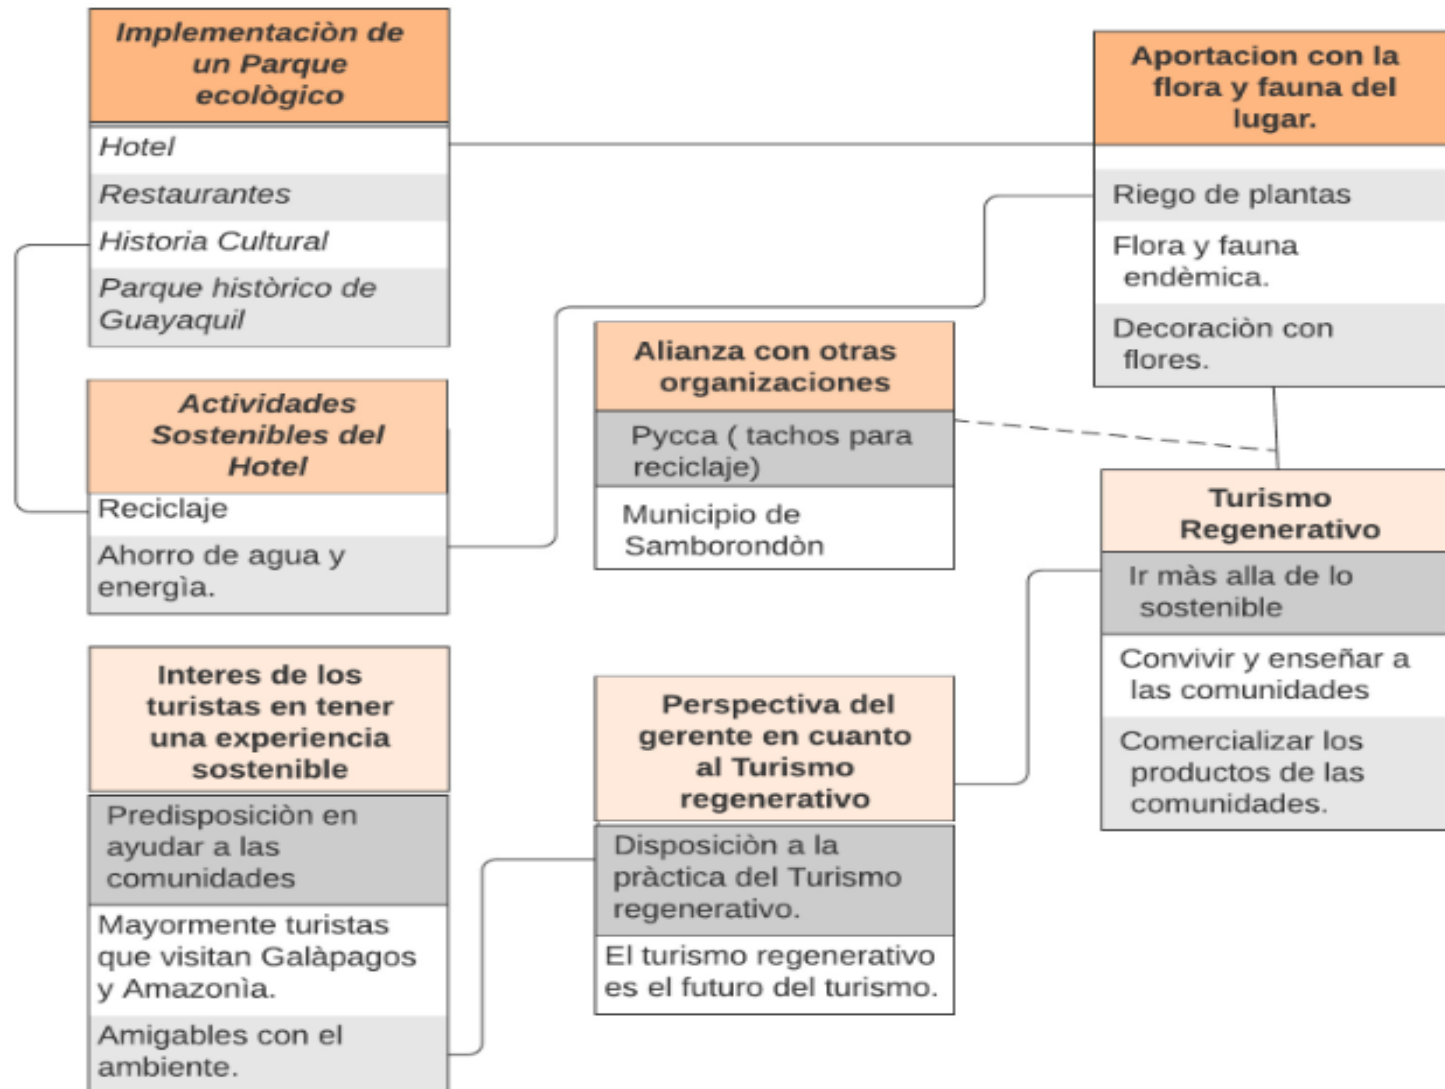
Implementaciòn de un Parque ecològico

Hotel

Restaurantes

Historia Cultural

Parque històrico de Guayaquil

Actividades Sostenibles del Hotel

Reciclaje

Ahorro de agua y energìa.

Interes de los turistas en tener una experiencia sostenible

Predisposiciòn en ayudar a las comunidades

Mayormente turistas que visitan Galàpagos y Amazonìa.

Amigables con el ambiente.

Alianza con otras organizaciones

Pycca ( tachos para reciclaje)

Municipio de Samborondòn

Perspectiva del gerente en cuanto al Turismo regenerativo

Disposiciòn a la pràctica del Turismo regenerativo.

El turismo regenerativo es el futuro del turismo.

Aportacion con la flora y fauna del lugar.

Riego de plantas

Flora y fauna endèmica.

Decoraciòn con flores.

Turismo Regenerativo

Ir màs alla de lo sostenible

Convivir y enseñar a las comunidades

Comercializar los productos de las comunidades.